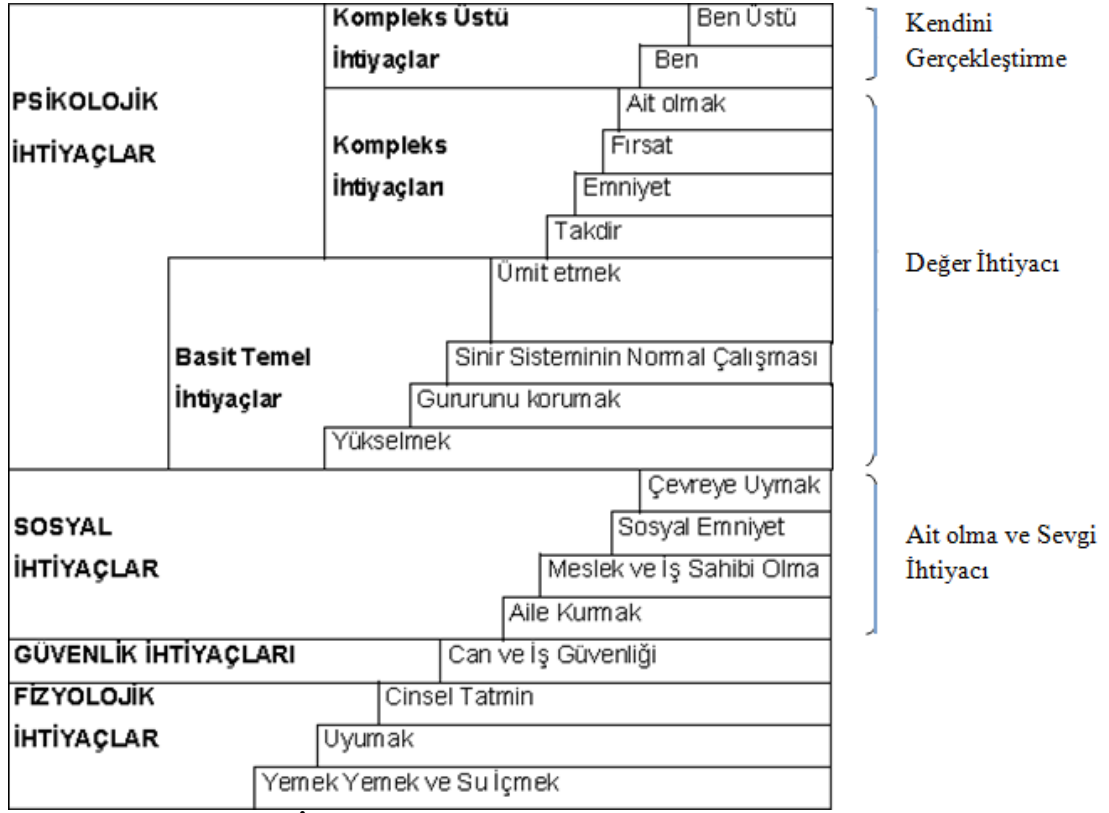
PSİKOLOJİK İHTİYAÇLAR

Kompleks Üstü İhtiyaçlar

Ben Üstü

Ben

Kendini Gerçekleştirme

Kompleks İhtiyaçları

Ait olmak

Fırsat

Emniyet

Takdir

Basit Temel İhtiyaçlar

Ümit etmek

Sinir Sisteminin Normal Çalışması

Gururunu korumak

Yükselmek

Değer İhtiyacı

SOSYAL İHTİYAÇLAR

Çevreye Uymak

Sosyal Emniyet

Meslek ve İş Sahibi Olma

Aile Kurmak

Ait olma ve Sevgi İhtiyacı

GÜVENLİK İHTİYAÇLARI

Can ve İş Güvenliği

FİZYOLOJİK İHTİYAÇLAR

Cinsel Tatmin

Uyumak

Yemek Yemek ve Su İçmek